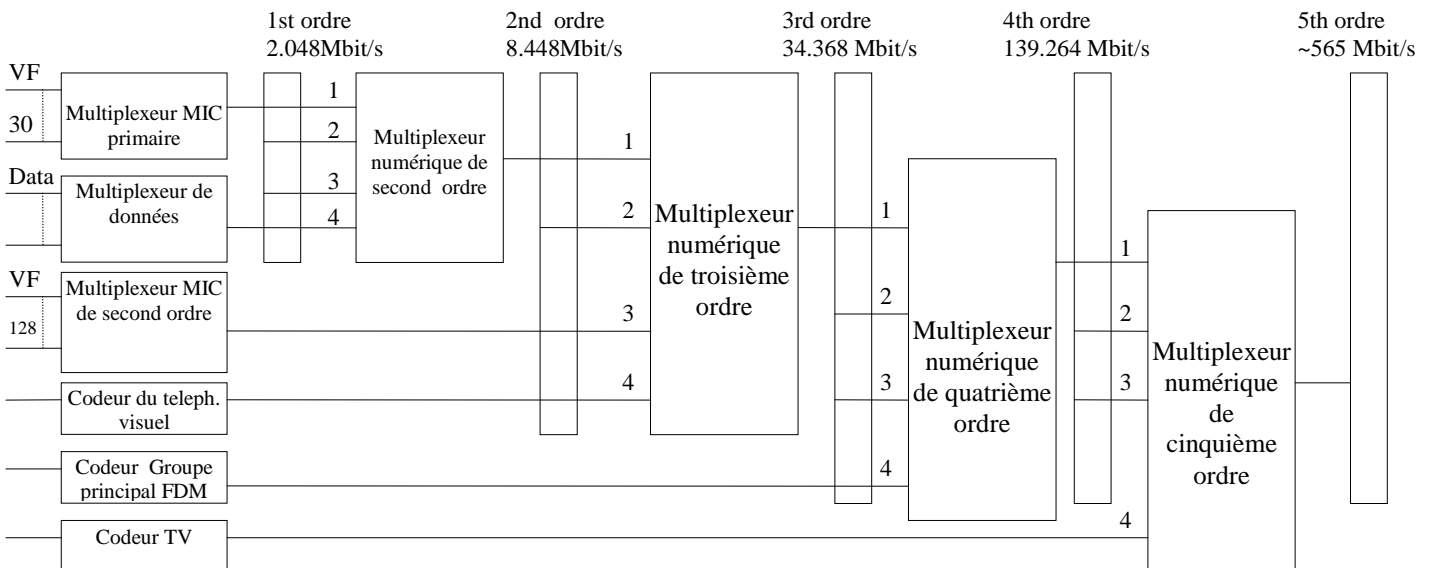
1st ordre
2.048Mbit/s

2nd ordre
8.448Mbit/s

3rd ordre
34.368 Mbit/s

4th ordre
139.264 Mbit/s

5th ordre
~565 Mbit/s

VF
30
Multiplexeur MIC primaire

Data
Multiplexeur de données

1
2
3
4

Multiplexeur numérique de second ordre

VF
128
Multiplexeur MIC de second ordre

Codeur du teleph. visuel

Codeur Groupe principal FDM

Codeur TV

1
2
3
4

Multiplexeur numérique de troisième ordre

1
2
3
4

Multiplexeur numérique de quatrième ordre

1
2
3
4

Multiplexeur numérique de cinquième ordre